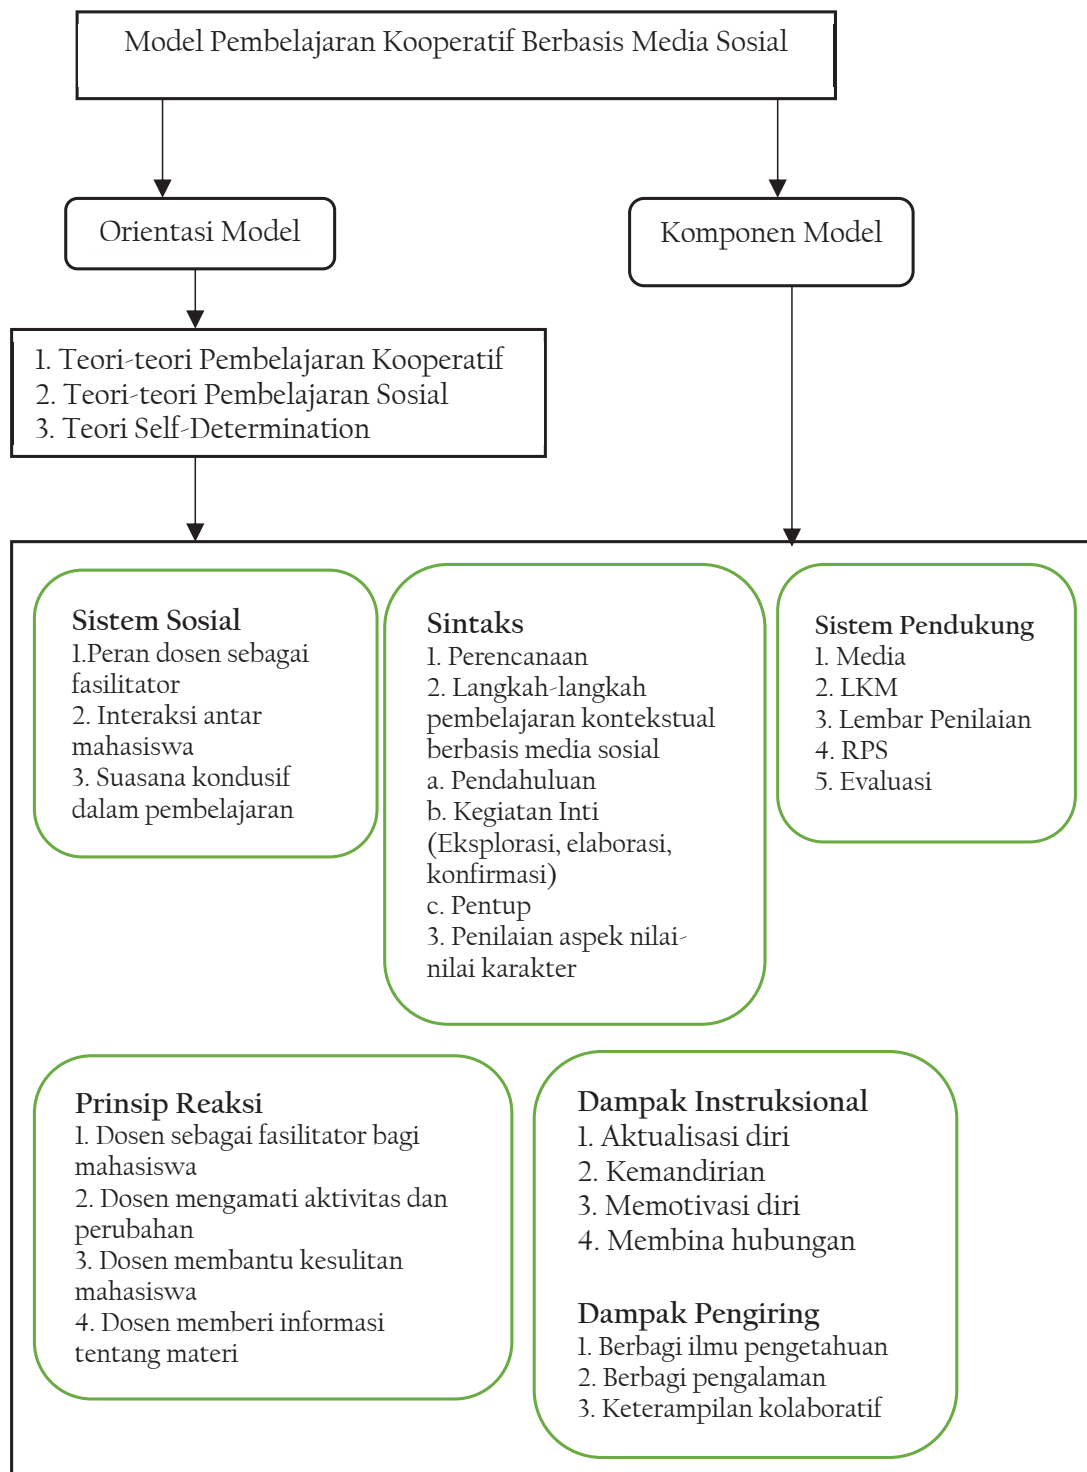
Model Pembelajaran Kooperatif Berbasis Media Sosial

Orientasi Model

Komponen Model

1. Teori-teori Pembelajaran Kooperatif
2. Teori-teori Pembelajaran Sosial
3. Teori Self-Determination

Sistem Sosial
1.Peran dosen sebagai fasilitator
2. Interaksi antar mahasiswa
3. Suasana kondusif dalam pembelajaran

Sintaks
1. Perencanaan
2. Langkah-langkah pembelajaran kontekstual berbasis media sosial
a. Pendahuluan
b. Kegiatan Inti (Eksplorasi, elaborasi, konfirmasi)
c. Pentup
3. Penilaian aspek nilai-nilai karakter

Sistem Pendukung
1. Media
2. LKM
3. Lembar Penilaian
4. RPS
5. Evaluasi

Prinsip Reaksi
1. Dosen sebagai fasilitator bagi mahasiswa
2. Dosen mengamati aktivitas dan perubahan
3. Dosen membantu kesulitan mahasiswa
4. Dosen memberi informasi tentang materi

Dampak Instruksional
1. Aktualisasi diri
2. Kemandirian
3. Memotivasi diri
4. Membina hubungan

Dampak Pengiring
1. Berbagi ilmu pengetahuan
2. Berbagi pengalaman
3. Keterampilan kolaboratif